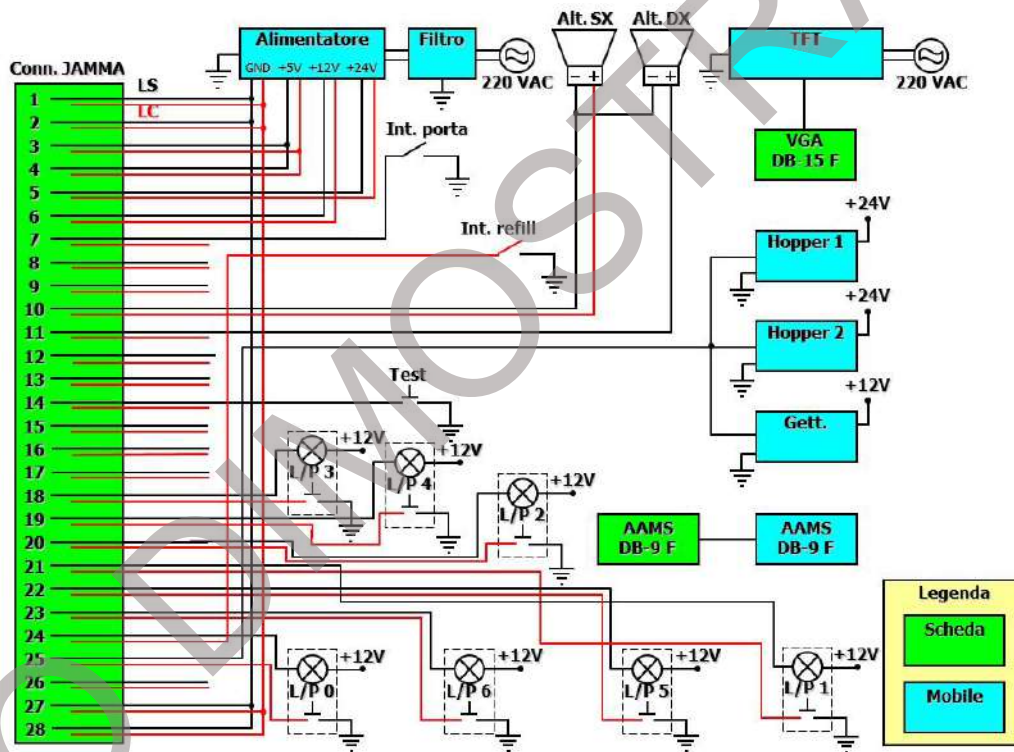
Conn. JAMMA
LS
LC
1
2
3
4
5
6
7
8
9
10
11
12
13
14
15
16
17
18
19
20
21
22
23
24
25
26
27
28
Alimentatore
GND +5V +12V +24V
Filtro
220 VAC
Alt. SX
Alt. DX
− +
− +
TFT
220 VAC
VGA
DB-15 F
Int. porta
Int. refill
+24V
Hopper 1
+24V
Hopper 2
+12V
Gett.
Test
+12V
L/P 3
+12V
L/P 4
+12V
L/P 2
AAMS
DB-9 F
AAMS
DB-9 F
+12V
L/P 0
+12V
L/P 6
+12V
L/P 5
+12V
L/P 1
Legenda
Scheda
Mobile
DIMOSTR